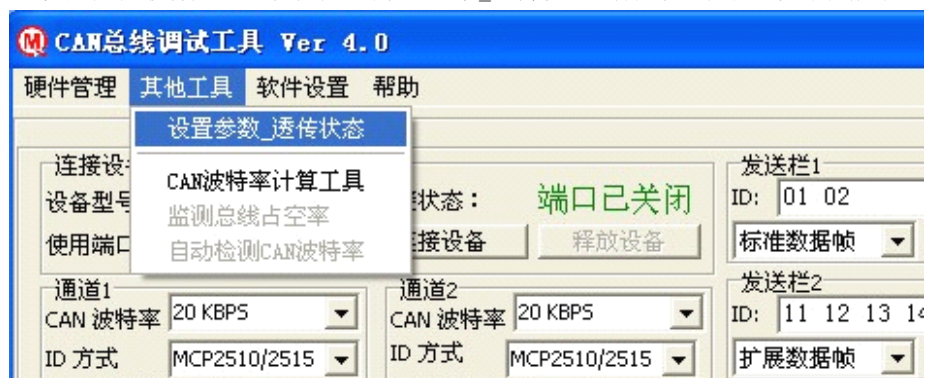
CAN总线调试工具 Ver 4.0

硬件管理 其他工具 软件设置 帮助

设置参数_透传状态

CAN波特率计算工具
监测总线占空率
自动检测CAN波特率

连接设
设备型号
使用端口

状态：
端口已关闭
接设备
释放设备

发送栏1
ID: 01 02
标准数据帧

发送栏2
ID: 11 12 13 14
扩展数据帧

通道1
CAN 波特率 20 KBPS
ID 方式 MCP2510/2515

通道2
CAN 波特率 20 KBPS
ID 方式 MCP2510/2515